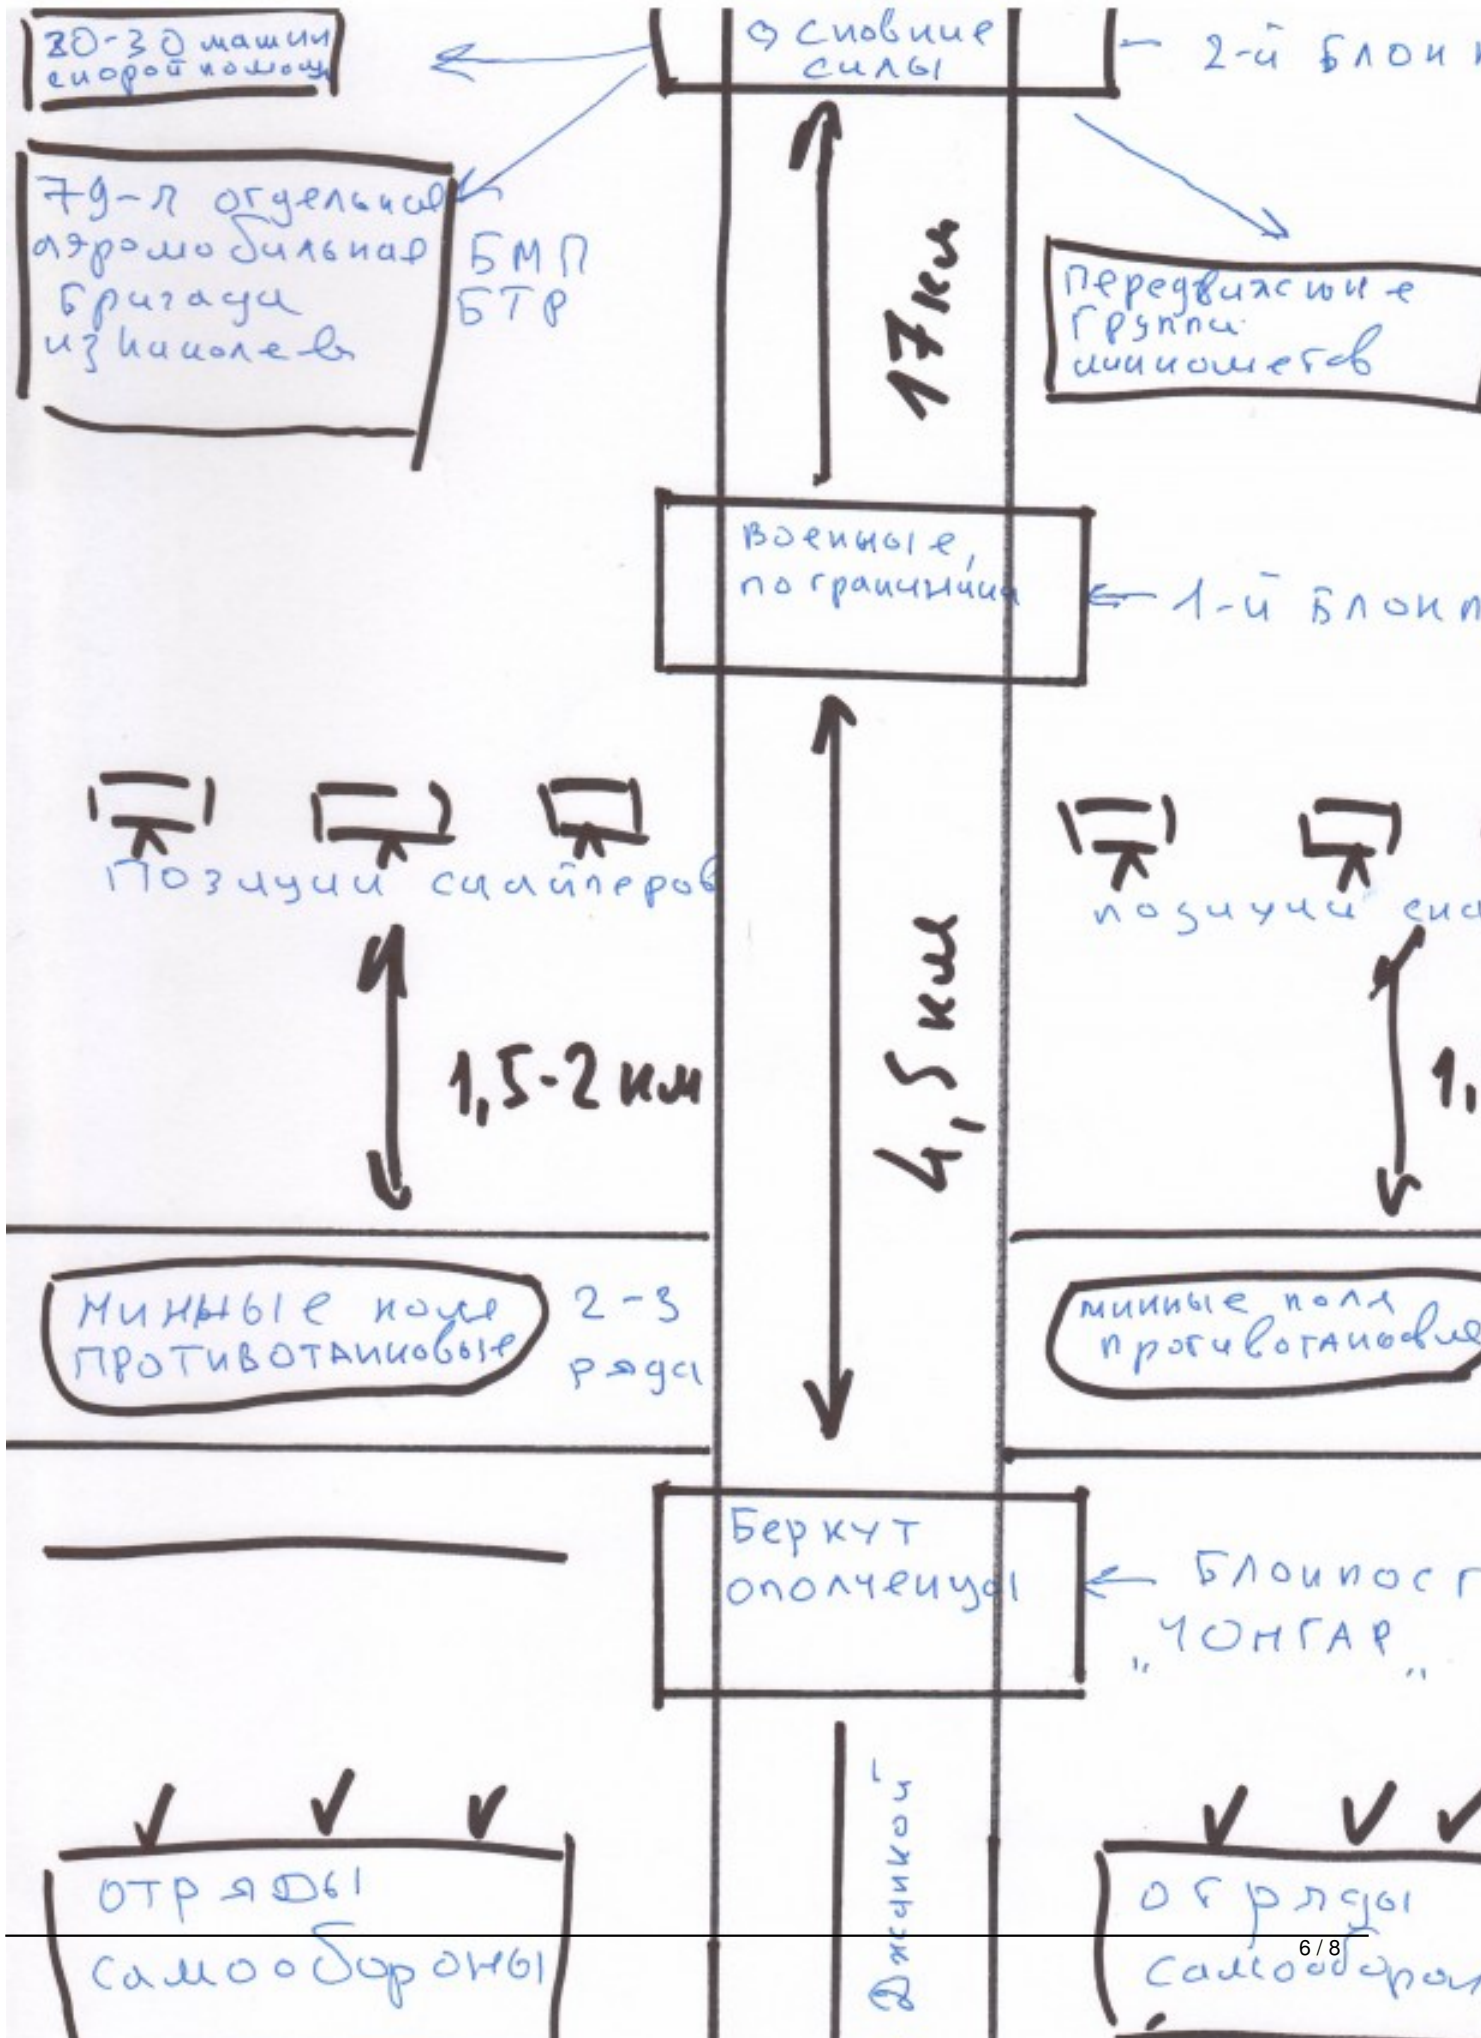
20-30 машин скорой помощи

Основные силы

2-й блокп

79-я отдельная аэромобильная бригада из Николаев

БМП
БТР

17км

Передвижные группы минометов

Военные, пограничники

1-й блокп

Позиции снайперов

позиции сна

1,5-2км

4,5км

1,

Минные поля противотанковые

2-3 ряда

минные поля противотанковые

Беркут ополченцы

Блокпост „ЧОНГАР"

Джанкой

отряды самообороны

отряды самообороны

6 / 8